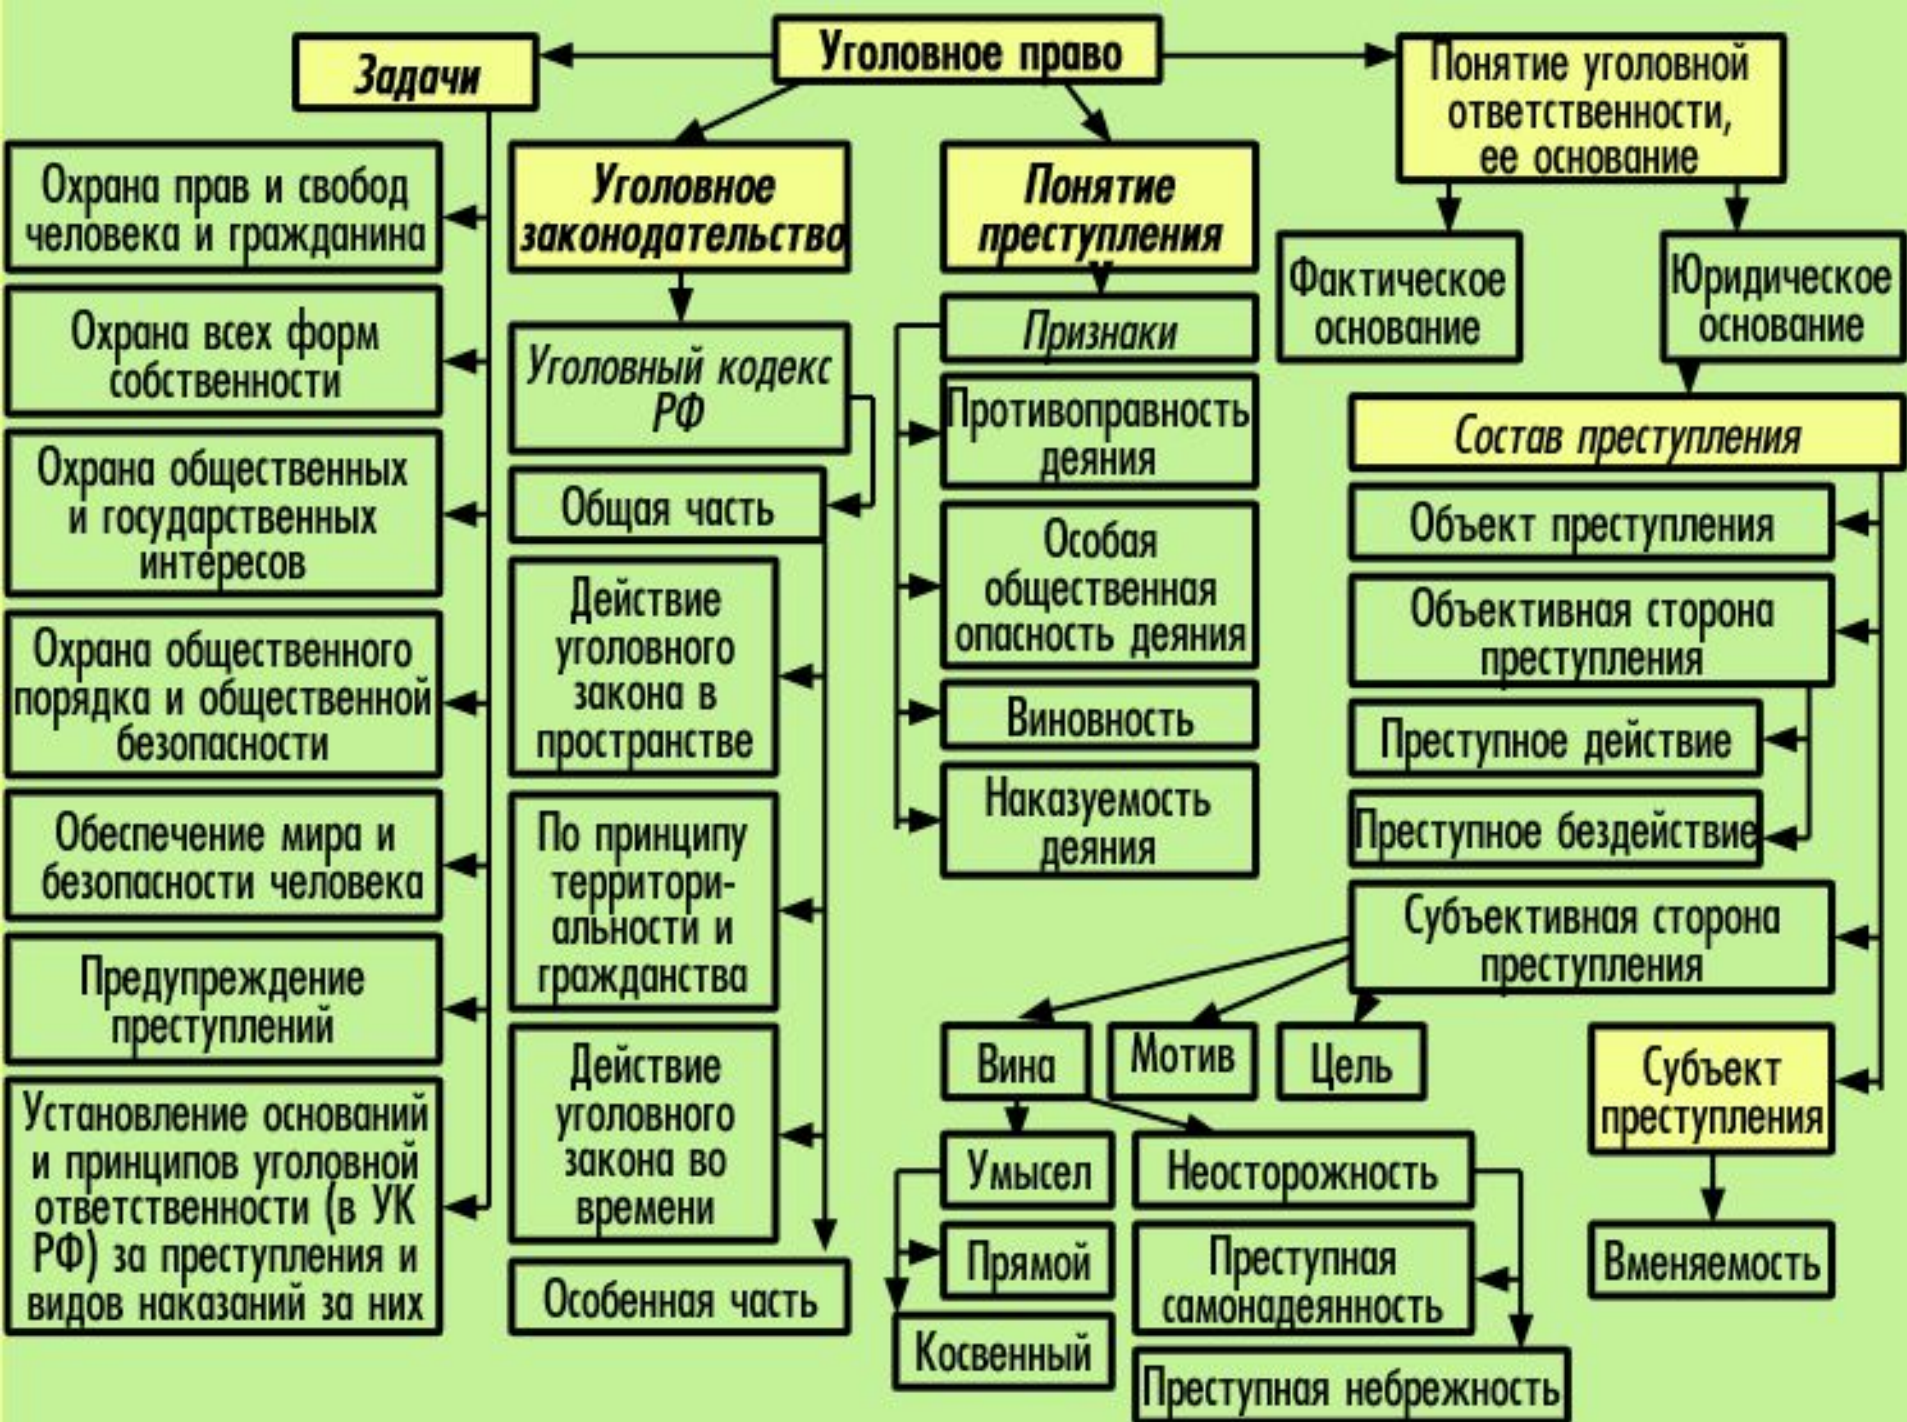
Уголовное право

Задачи

Охрана прав и свобод человека и гражданина

Охрана всех форм собственности

Охрана общественных и государственных интересов

Охрана общественного порядка и общественной безопасности

Обеспечение мира и безопасности человека

Предупреждение преступлений

Установление оснований и принципов уголовной ответственности (в УК РФ) за преступления и видов наказаний за них

Уголовное законодательство

Уголовный кодекс РФ

Общая часть

Действие уголовного закона в пространстве

По принципу территориальности и гражданства

Действие уголовного закона во времени

Особенная часть

Понятие преступления

Признаки

Противоправность деяния

Особая общественная опасность деяния

Виновность

Наказуемость деяния

Понятие уголовной ответственности, ее основание

Фактическое основание

Юридическое основание

Состав преступления

Объект преступления

Объективная сторона преступления

Преступное действие

Преступное бездействие

Субъективная сторона преступления

Вина

Мотив

Цель

Умысел

Прямой

Косвенный

Неосторожность

Преступная самонадеянность

Преступная небрежность

Субъект преступления

Вменяемость